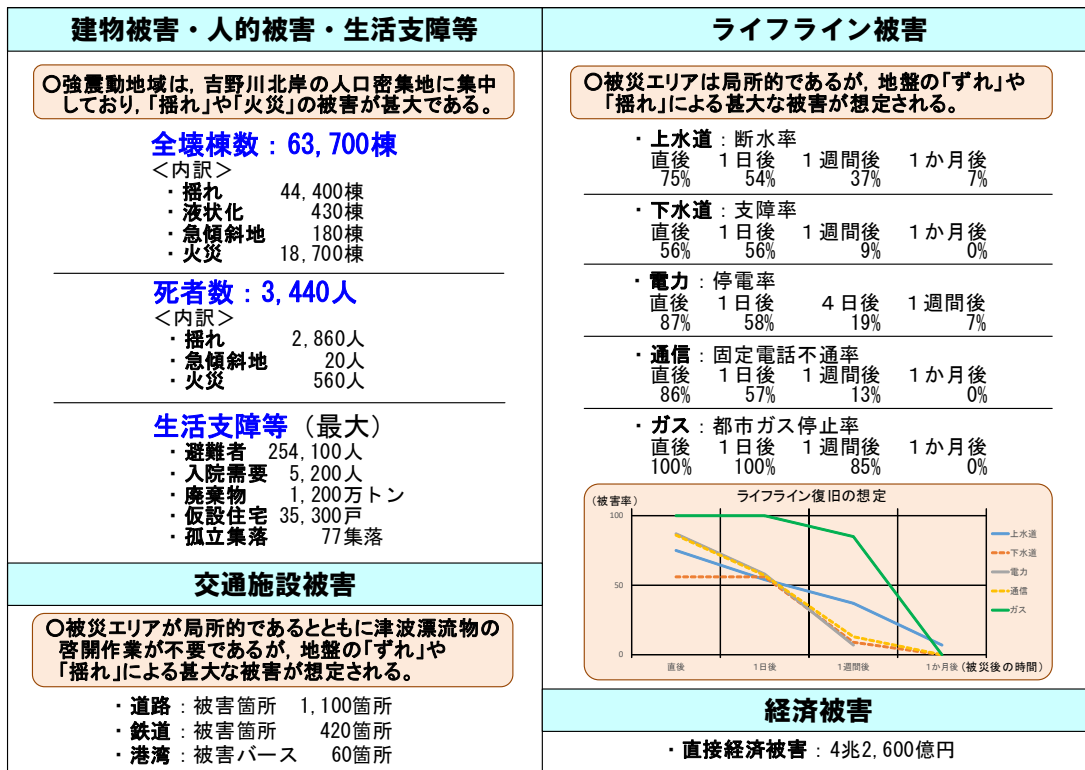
建物被害・人的被害・生活支障等

○強震動地域は，吉野川北岸の人口密集地に集中しており，「揺れ」や「火災」の被害が甚大である。

全壊棟数：63,700棟
＜内訳＞
・揺れ　44,400棟
・液状化　430棟
・急傾斜地　180棟
・火災　18,700棟

死者数：3,440人
＜内訳＞
・揺れ　2,860人
・急傾斜地　20人
・火災　560人

生活支障等（最大）
・避難者　254,100人
・入院需要　5,200人
・廃棄物　1,200万トン
・仮設住宅　35,300戸
・孤立集落　77集落

交通施設被害

○被災エリアが局所的であるとともに津波漂流物の啓開作業が不要であるが，地盤の「ずれ」や「揺れ」による甚大な被害が想定される。

・道路：被害箇所　1,100箇所
・鉄道：被害箇所　420箇所
・港湾：被害バース　60箇所

ライフライン被害

○被災エリアは局所的であるが，地盤の「ずれ」や「揺れ」による甚大な被害が想定される。

・上水道：断水率
| 直後 | 1日後 | 1週間後 | 1か月後 |
|---|---|---|---|
| 75% | 54% | 37% | 7% |

・下水道：支障率
| 直後 | 1日後 | 1週間後 | 1か月後 |
|---|---|---|---|
| 56% | 56% | 9% | 0% |

・電力：停電率
| 直後 | 1日後 | 4日後 | 1週間後 |
|---|---|---|---|
| 87% | 58% | 19% | 7% |

・通信：固定電話不通率
| 直後 | 1日後 | 1週間後 | 1か月後 |
|---|---|---|---|
| 86% | 57% | 13% | 0% |

・ガス：都市ガス停止率
| 直後 | 1日後 | 1週間後 | 1か月後 |
|---|---|---|---|
| 100% | 100% | 85% | 0% |

ライフライン復旧の想定
（被害率）
100
50
0
直後　1日後　1週間後　1か月後（被災後の時間）
上水道
下水道
電力
通信
ガス

経済被害

・直接経済被害：4兆2,600億円